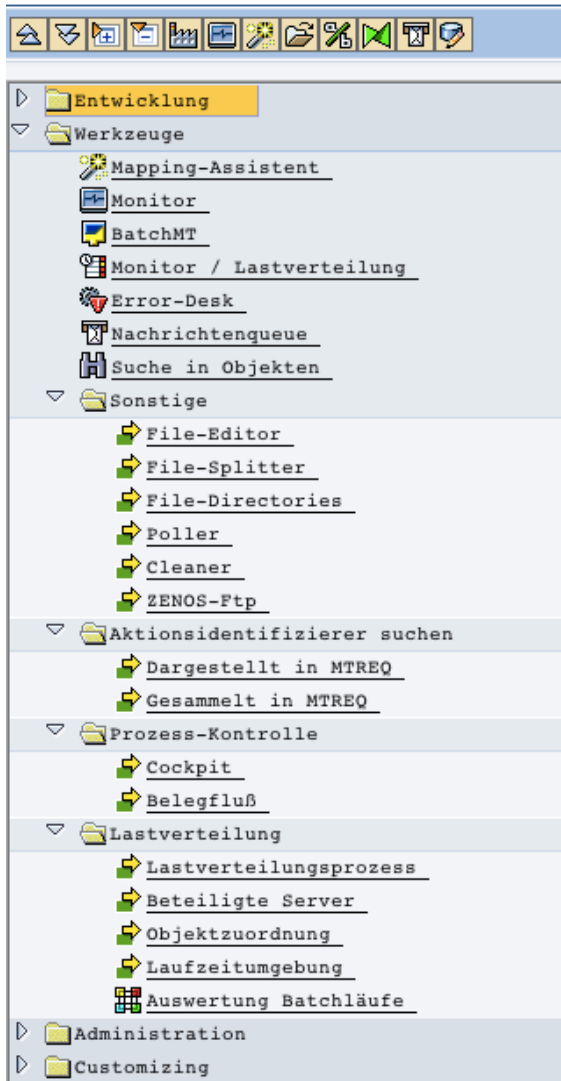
Entwicklung
Werkzeuge
Mapping-Assistent
Monitor
BatchMT
Monitor / Lastverteilung
Error-Desk
Nachrichtenqueue
Suche in Objekten
Sonstige
File-Editor
File-Splitter
File-Directories
Poller
Cleaner
ZENOS-Ftp
Aktionsidentifizierer suchen
Dargestellt in MTREQ
Gesammelt in MTREQ
Prozess-Kontrolle
Cockpit
Belegfluß
Lastverteilung
Lastverteilungsprozess
Beteiligte Server
Objektzuordnung
Laufzeitumgebung
Auswertung Batchläufe
Administration
Customizing